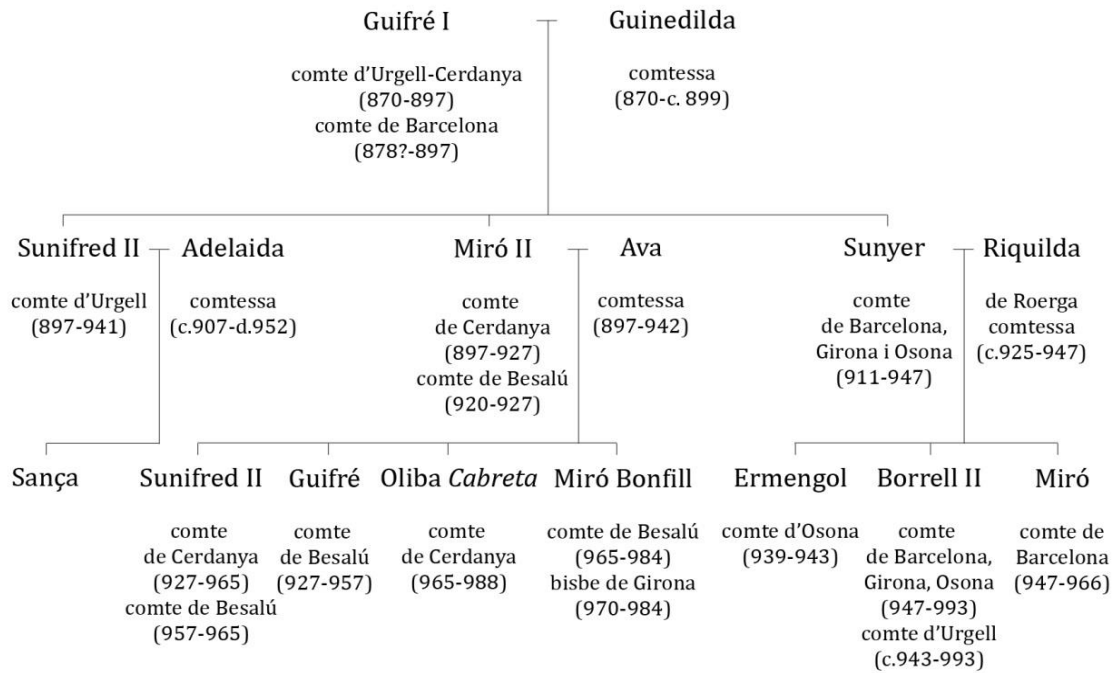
Guifré I

comte d'Urgell-Cerdanya (870-897) comte de Barcelona (878?-897)

Guinedilda

comtessa (870-c. 899)

Sunifred II

comte d'Urgell (897-941)

Adelaida

comtessa (c.907-d.952)

Miró II

comte de Cerdanya (897-927) comte de Besalú (920-927)

Ava

comtessa (897-942)

Sunyer

comte de Barcelona, Girona i Osona (911-947)

Riquilda

de Roerga comtessa (c.925-947)

Sança

Sunifred II

comte de Cerdanya (927-965) comte de Besalú (957-965)

Guifré

comte de Besalú (927-957)

Oliba *Cabreta*

comte de Cerdanya (965-988)

Miró Bonfill

comte de Besalú (965-984) bisbe de Girona (970-984)

Ermengol

comte d'Osona (939-943)

Borrell II

comte de Barcelona, Girona, Osona (947-993) comte d'Urgell (c.943-993)

Miró

comte de Barcelona (947-966)